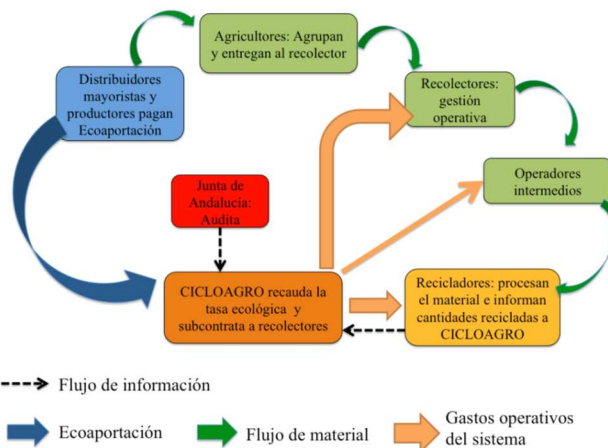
Agricultores: Agrupan y entregan al recolector

Distribuidores mayoristas y productores pagan Ecoaportación

Recolectores: gestión operativa

Operadores intermedios

Junta de Andalucía: Audita

CICLOAGRO recauda la tasa ecológica y subcontrata a recolectores

Recicladores: procesan el material e informan cantidades recicladas a CICLOAGRO

Flujo de información

Ecoaportación

Flujo de material

Gastos operativos del sistema